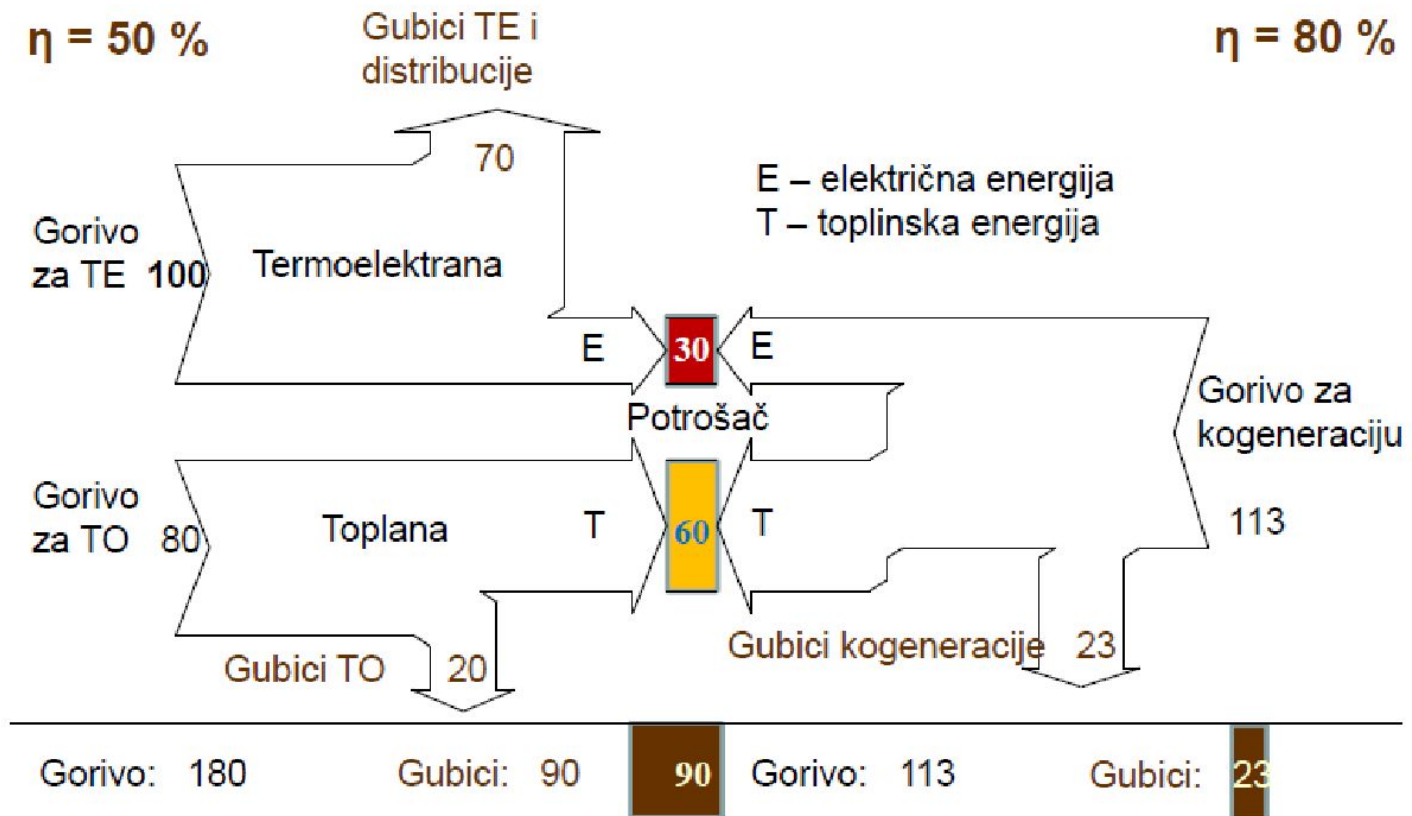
η = 50 %

Gubici TE i distribucije

η = 80 %

70

E – električna energija
T – toplinska energija

Gorivo za TE 100

Termoelektrana

E

30

E

Potrošač

Gorivo za kogeneraciju

Gorivo za TO 80

Toplana

T

60

T

113

Gubici kogeneracije 23

Gubici TO 20

Gorivo: 180

Gubici: 90

90

Gorivo: 113

Gubici: 23